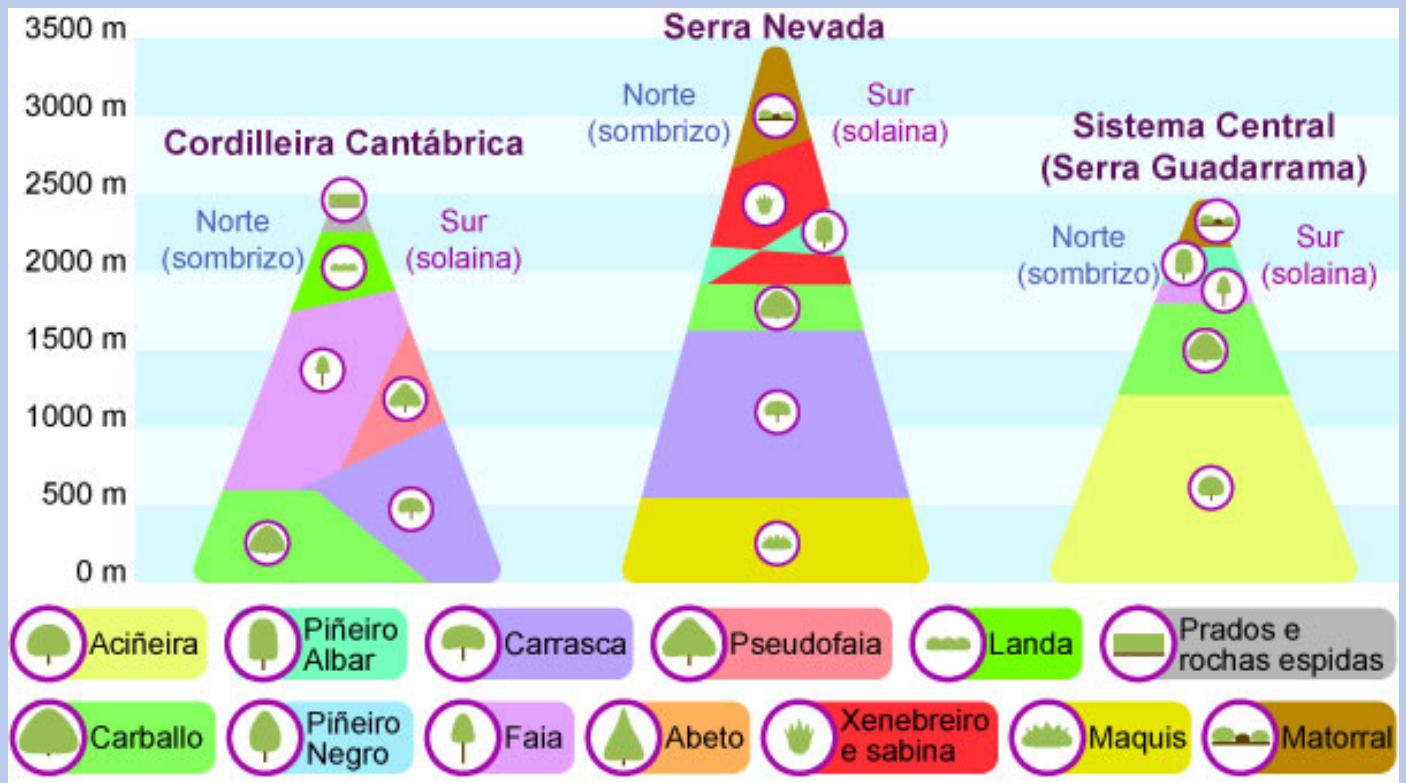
3500 m
3000 m
2500 m
2000 m
1500 m
1000 m
500 m
0 m

Cordilleira Cantábrica
Norte (sombrizo)
Sur (solaina)

Serra Nevada
Norte (sombrizo)
Sur (solaina)

Sistema Central (Serra Guadarrama)
Norte (sombrizo)
Sur (solaina)

Aciñeira
Piñeiro Albar
Carrasca
Pseudofaia
Landa
Prados e rochas espidas
Carballo
Piñeiro Negro
Faia
Abeto
Xenebreiro e sabina
Maquis
Matorral